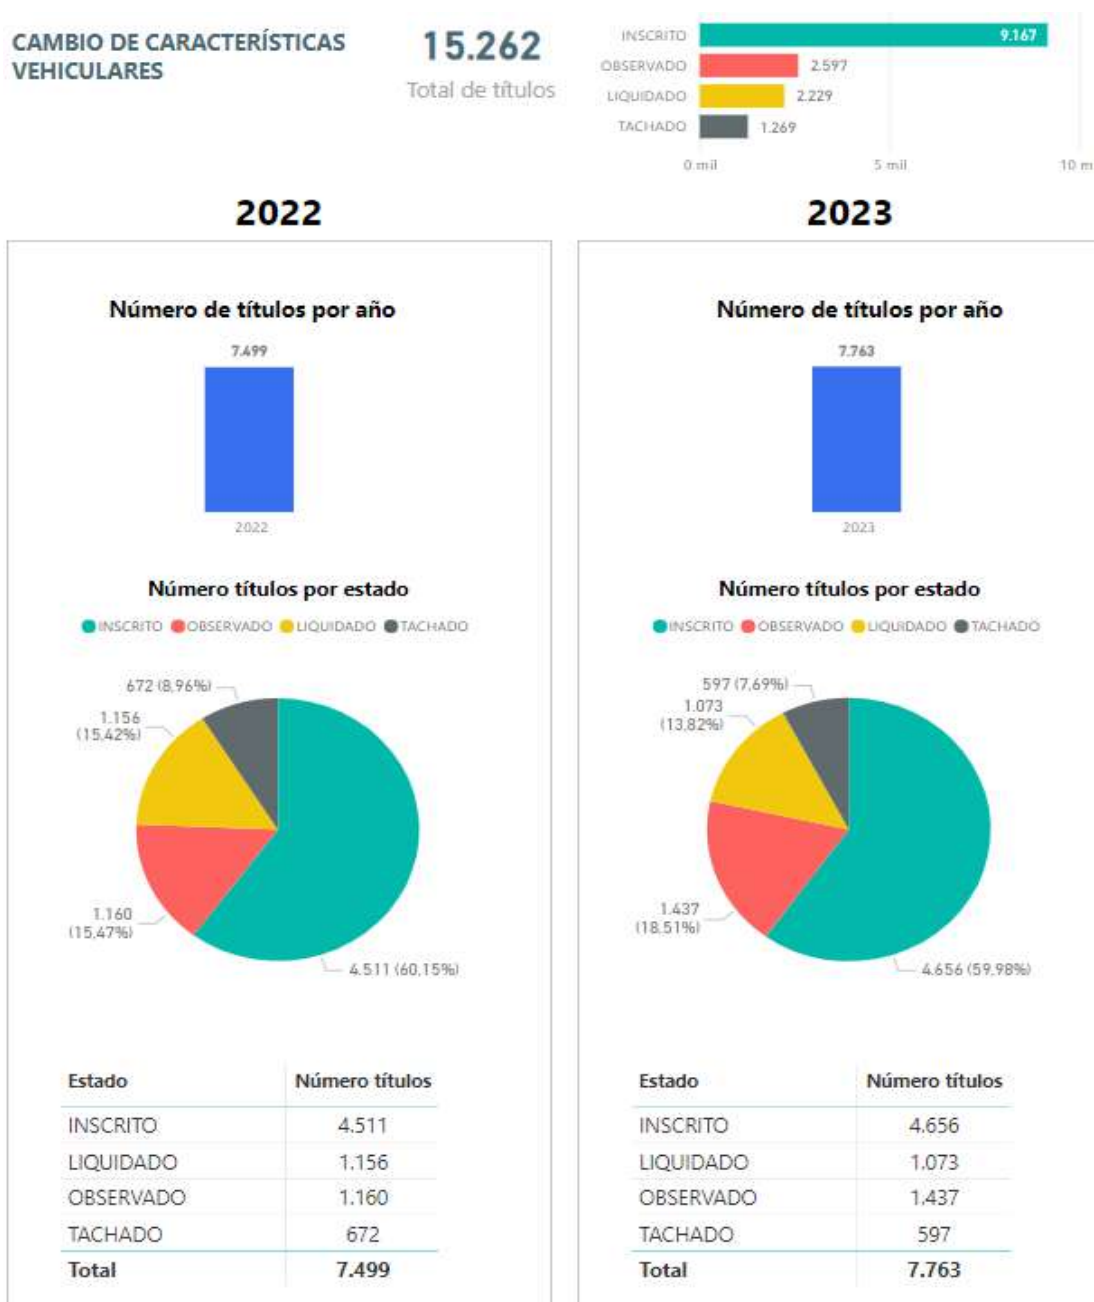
CAMBIO DE CARACTERÍSTICAS VEHICULARES

15.262
Total de títulos

INSCRITO 9.167
OBSERVADO 2.597
LIQUIDADO 2.229
TACHADO 1.269
0 mil 5 mil 10 m

2022

Número de títulos por año

7.499
2022

Número títulos por estado

INSCRITO OBSERVADO LIQUIDADO TACHADO

672 (8,96%)
1.156 (15,42%)
1.160 (15,47%)
4.511 (60,15%)

| Estado | Número títulos |
|---|---|
| INSCRITO | 4.511 |
| LIQUIDADO | 1.156 |
| OBSERVADO | 1.160 |
| TACHADO | 672 |
| Total | 7.499 |

2023

Número de títulos por año

7.763
2023

Número títulos por estado

INSCRITO OBSERVADO LIQUIDADO TACHADO

597 (7,69%)
1.073 (13,82%)
1.437 (18,51%)
4.656 (59,98%)

| Estado | Número títulos |
|---|---|
| INSCRITO | 4.656 |
| LIQUIDADO | 1.073 |
| OBSERVADO | 1.437 |
| TACHADO | 597 |
| Total | 7.763 |